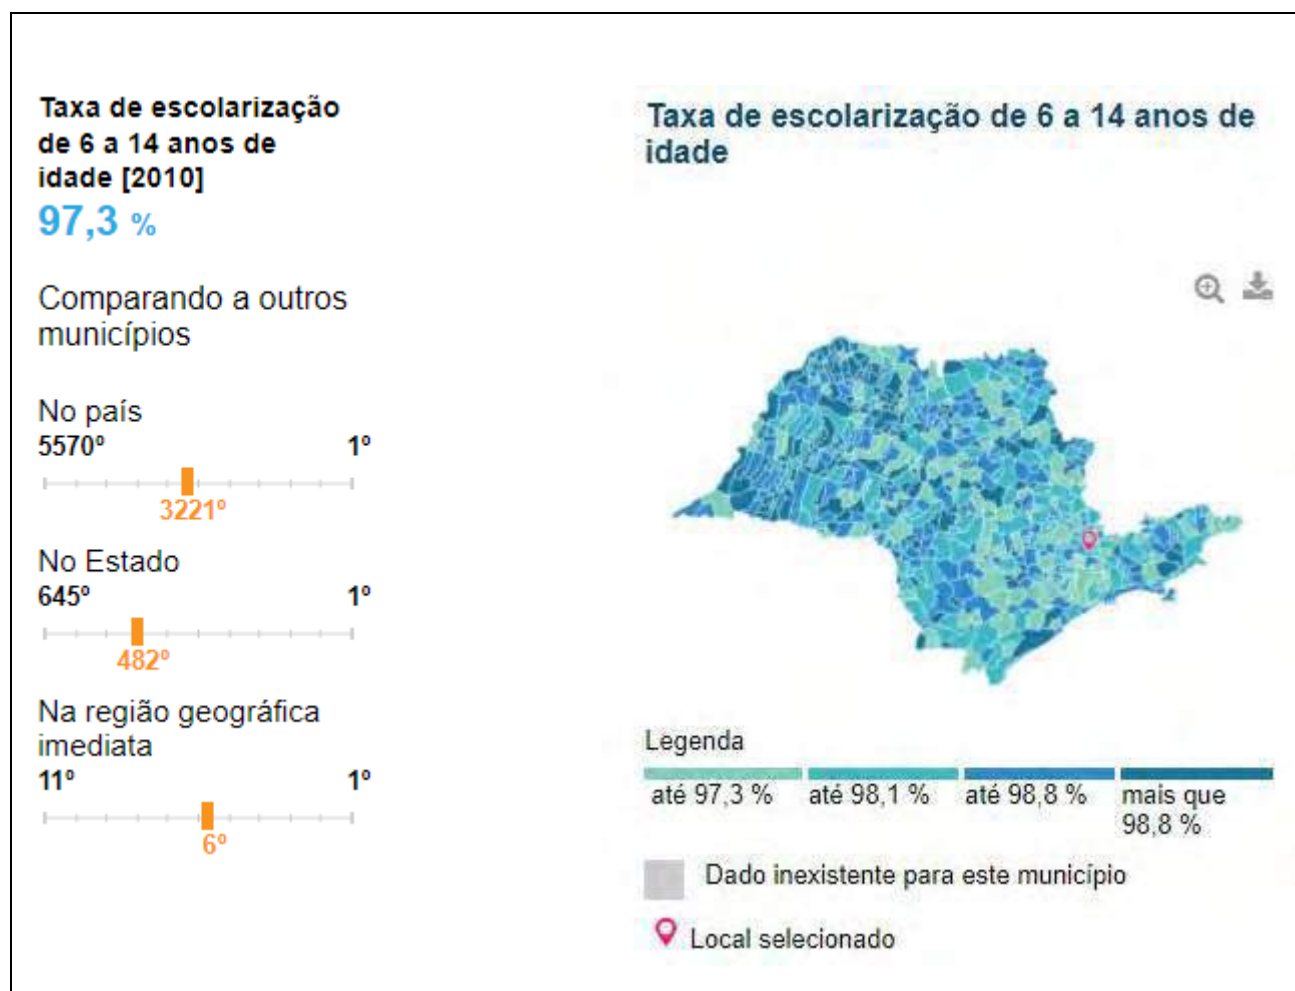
Taxa de escolarização de 6 a 14 anos de idade [2010]
97,3 %

Comparando a outros municípios

No país
5570º 1º
3221º

No Estado
645º 1º
482º

Na região geográfica imediata
11º 1º
6º

Taxa de escolarização de 6 a 14 anos de idade

Legenda
até 97,3 %
até 98,1 %
até 98,8 %
mais que 98,8 %

Dado inexistente para este município

Local selecionado